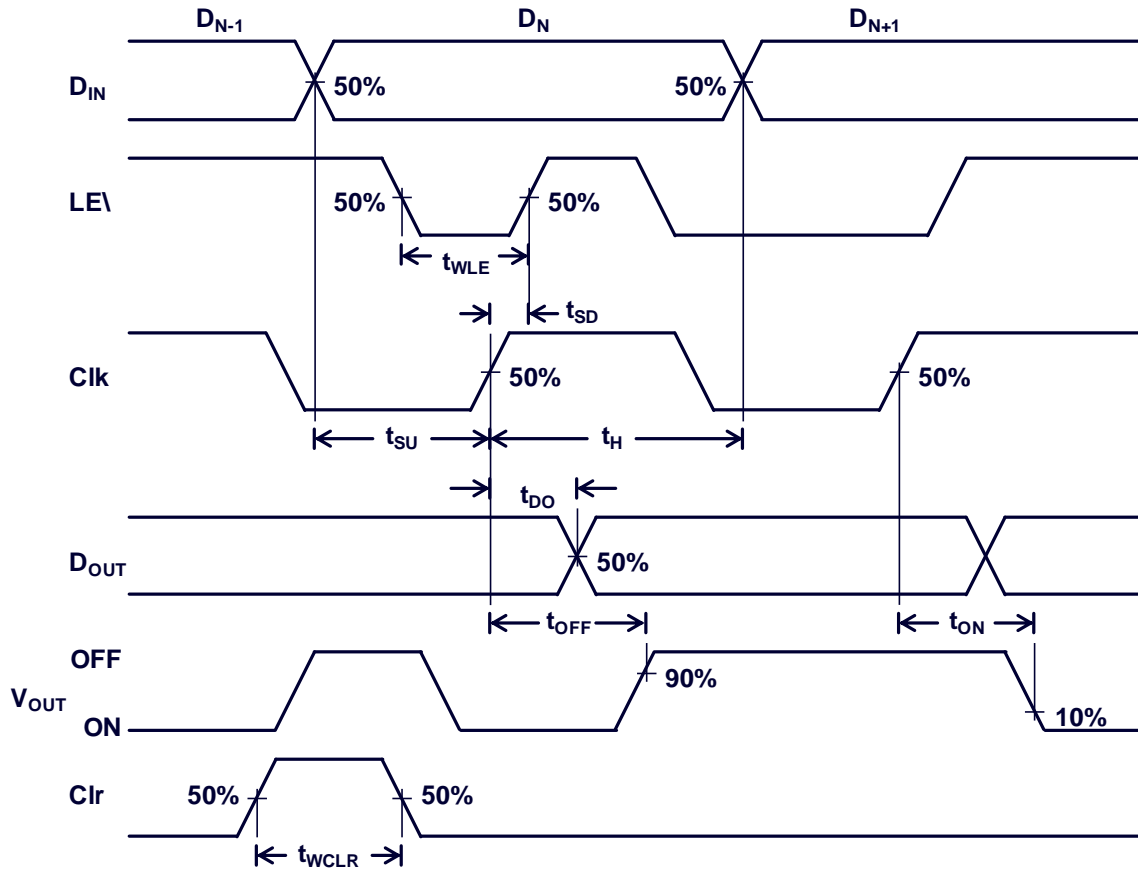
$D_{N-1}$ $D_N$ $D_{N+1}$

$D_{IN}$ 50% 50%

LE\ 50% 50%

$t_{WLE}$

$t_{SD}$

Clk 50% 50%

$t_{SU}$ $t_H$

$t_{DO}$

$D_{OUT}$ 50%

$t_{OFF}$ $t_{ON}$

OFF

$V_{OUT}$ 90%

ON 10%

Clr 50% 50%

$t_{WCLR}$